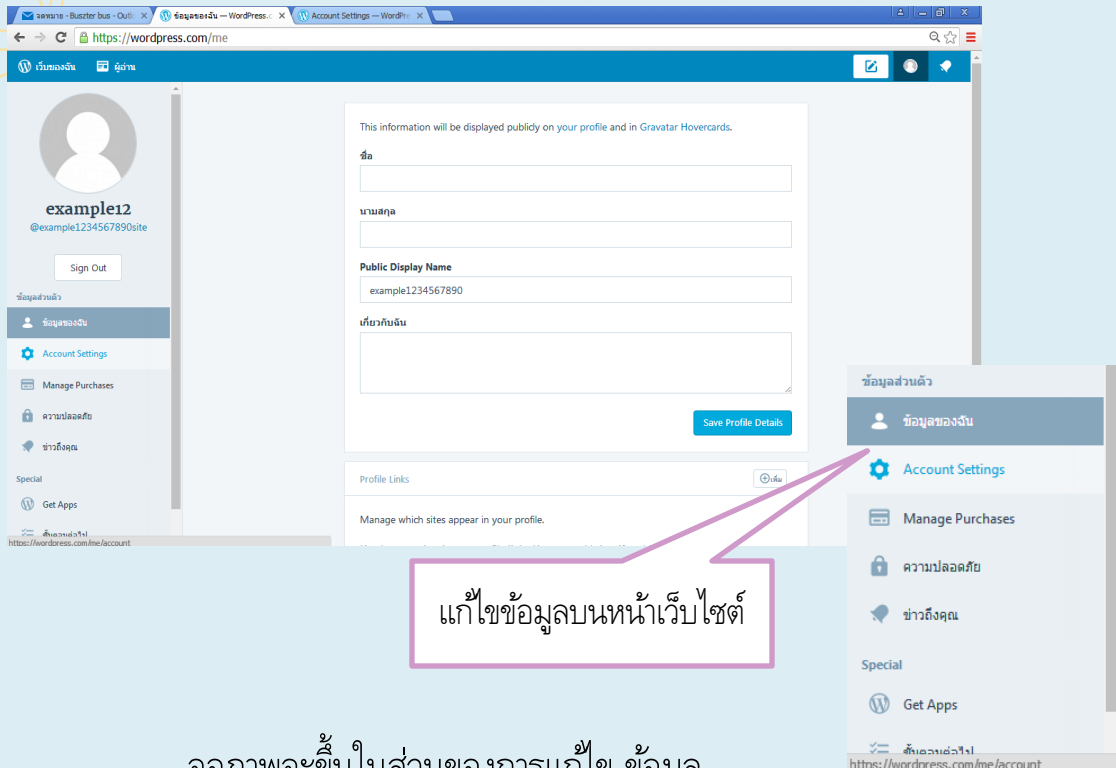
จดหมาย - Buszter bus - Outl ×
ข้อมูลของฉัน — WordPress.c ×
Account Settings — WordPre ×

https://wordpress.com/me

เว็บของฉัน
ผู้อ่าน

example12
@example1234567890site

Sign Out

ข้อมูลส่วนตัว
ข้อมูลของฉัน
Account Settings
Manage Purchases
ความปลอดภัย
ข่าวถึงคุณ

Special
Get Apps
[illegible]

https://wordpress.com/me/account

This information will be displayed publicly on your profile and in Gravatar Hovercards.

ชื่อ

นามสกุล

Public Display Name

example1234567890

เกี่ยวกับฉัน

Save Profile Details

Profile Links

เพิ่ม

Manage which sites appear in your profile.

ข้อมูลส่วนตัว
ข้อมูลของฉัน
Account Settings
Manage Purchases
ความปลอดภัย
ข่าวถึงคุณ

Special
Get Apps
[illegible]

https://wordpress.com/me/account

แก้ไขข้อมูลบนหน้าเว็บไซต์

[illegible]